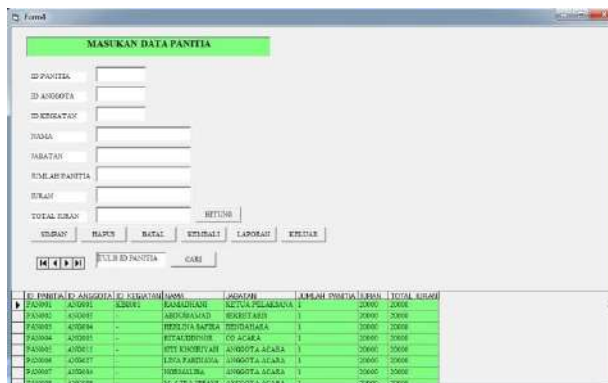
Form1

MASUKAN DATA PANITIA

ID PANITIA

ID ANGGOTA

ID KEGIATAN

NAMA

JABATAN

JUMLAH PANITIA

IURAN

TOTAL IURAN

HITUNG

SIMPAN HAPUS BATAL KEMBALI LAPORAN KELUAR

TULIS ID PANITIA CARI

| ID PANITIA | ID ANGGOTA | ID KEGIATAN | NAMA | JABATAN | JUMLAH PANITIA | IURAN | TOTAL IURAN |
|---|---|---|---|---|---|---|---|
| PAN001 | ANG001 | KE0001 | RAMADHANI | KETUA PELAKSANA | 1 | 20000 | 20000 |
| PAN002 | ANG003 | - | ABDUSSAMAD | SEKRETARIS | 1 | 20000 | 20000 |
| PAN003 | ANG004 | - | HERLINA SAFIRA | BENDAHARA | 1 | 20000 | 20000 |
| PAN004 | ANG005 | - | RITAUDDINNUR | CO ACARA | 1 | 20000 | 20000 |
| PAN005 | ANG013 | - | SITI KHOIRIYAH | ANGGOTA ACARA | 1 | 20000 | 20000 |
| PAN006 | ANG027 | - | LINA FARDIANA | ANGGOTA ACARA | 1 | 20000 | 20000 |
| PAN007 | ANG030 | - | NURMALINA | ANGGOTA ACARA | 1 | 20000 | 20000 |
| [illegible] | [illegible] | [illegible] | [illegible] | ANGGOTA ACARA | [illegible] | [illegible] | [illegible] |